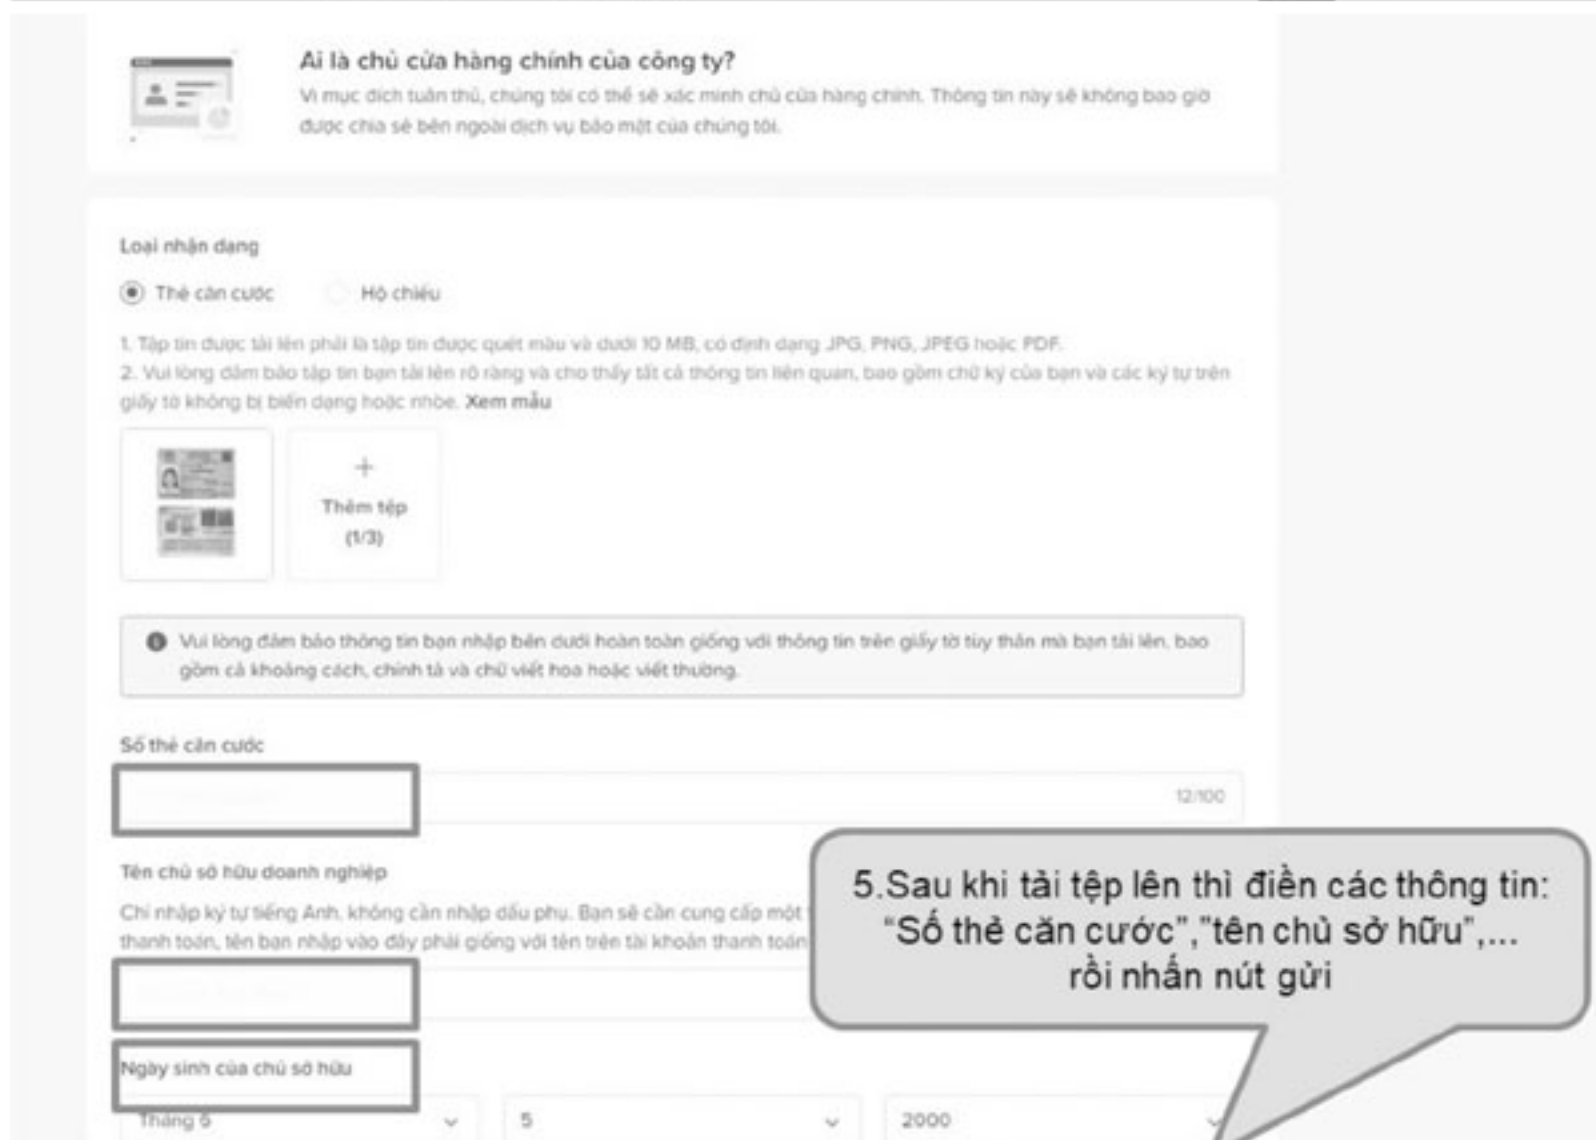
Ai là chủ cửa hàng chính của công ty?
Vì mục đích tuân thủ, chúng tôi có thể sẽ xác minh chủ cửa hàng chính. Thông tin này sẽ không bao giờ được chia sẻ bên ngoài dịch vụ bảo mật của chúng tôi.

Loại nhận dạng

Thẻ căn cước Hộ chiếu

1. Tập tin được tải lên phải là tập tin được quét màu và dưới 10 MB, có định dạng JPG, PNG, JPEG hoặc PDF.
2. Vui lòng đảm bảo tập tin bạn tải lên rõ ràng và cho thấy tất cả thông tin liên quan, bao gồm chữ ký của bạn và các ký tự trên giấy tờ không bị biến dạng hoặc nhòe. Xem mẫu

+
Thêm tệp
(1/3)

Vui lòng đảm bảo thông tin bạn nhập bên dưới hoàn toàn giống với thông tin trên giấy tờ tùy thân mà bạn tải lên, bao gồm cả khoảng cách, chính tả và chữ viết hoa hoặc viết thường.

Số thẻ căn cước

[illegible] 12/100

Tên chủ sở hữu doanh nghiệp

Chỉ nhập ký tự tiếng Anh, không cần nhập dấu phụ. Bạn sẽ cần cung cấp một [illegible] thanh toán, tên bạn nhập vào đây phải giống với tên trên tài khoản thanh toán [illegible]

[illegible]

Ngày sinh của chủ sở hữu

Tháng 6 5 2000

5.Sau khi tải tệp lên thì điền các thông tin: “Số thẻ căn cước”,"tên chủ sở hữu",... rồi nhấn nút gửi